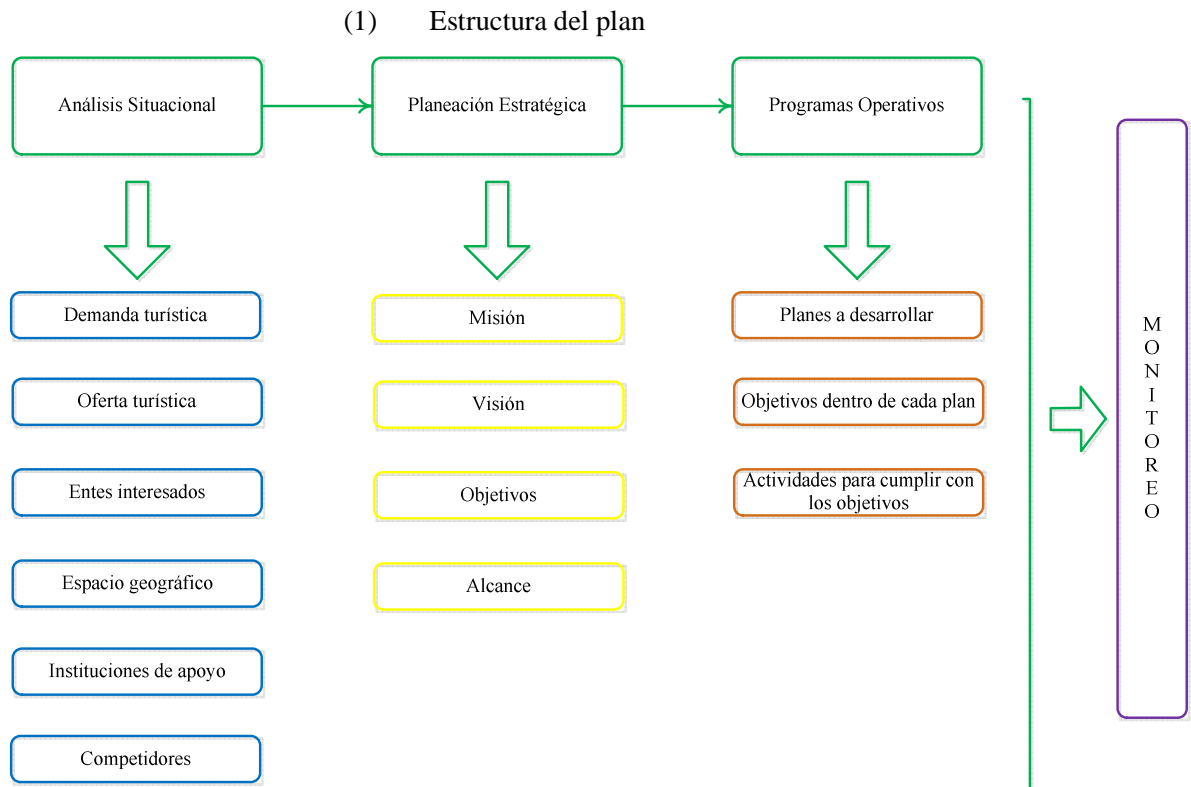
(1) Estructura del plan

Análisis Situacional

Planeación Estratégica

Programas Operativos

Demanda turística

Oferta turística

Entes interesados

Espacio geográfico

Instituciones de apoyo

Competidores

Misión

Visión

Objetivos

Alcance

Planes a desarrollar

Objetivos dentro de cada plan

Actividades para cumplir con los objetivos

MONITOREO